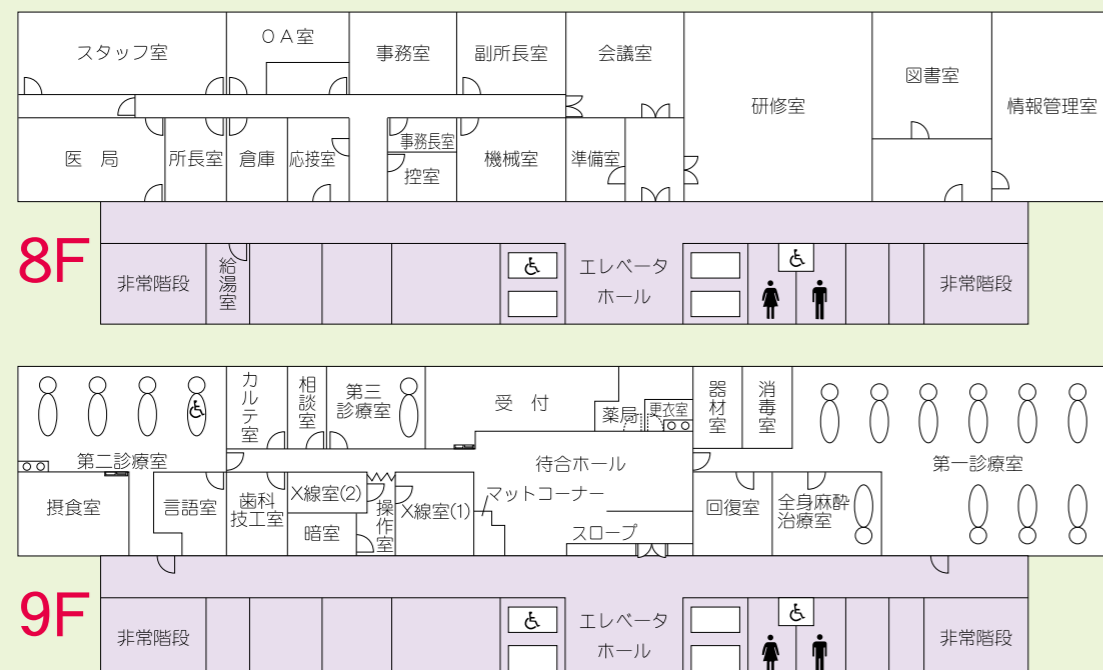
スタッフ室
ＯＡ室
事務室
副所長室
会議室
研修室
図書室
情報管理室
医　局
所長室
倉庫
応接室
事務長室
控室
機械室
準備室

8F

非常階段
給湯室
エレベータホール
非常階段

カルテ室
相談室
第三診療室
受　付
薬局
更衣室
器材室
消毒室
第二診療室
第一診療室
摂食室
言語室
歯科技工室
X線室(2)
暗室
操作室
X線室(1)
待合ホール
マットコーナー
スロープ
回復室
全身麻酔治療室

9F

非常階段
エレベータホール
非常階段